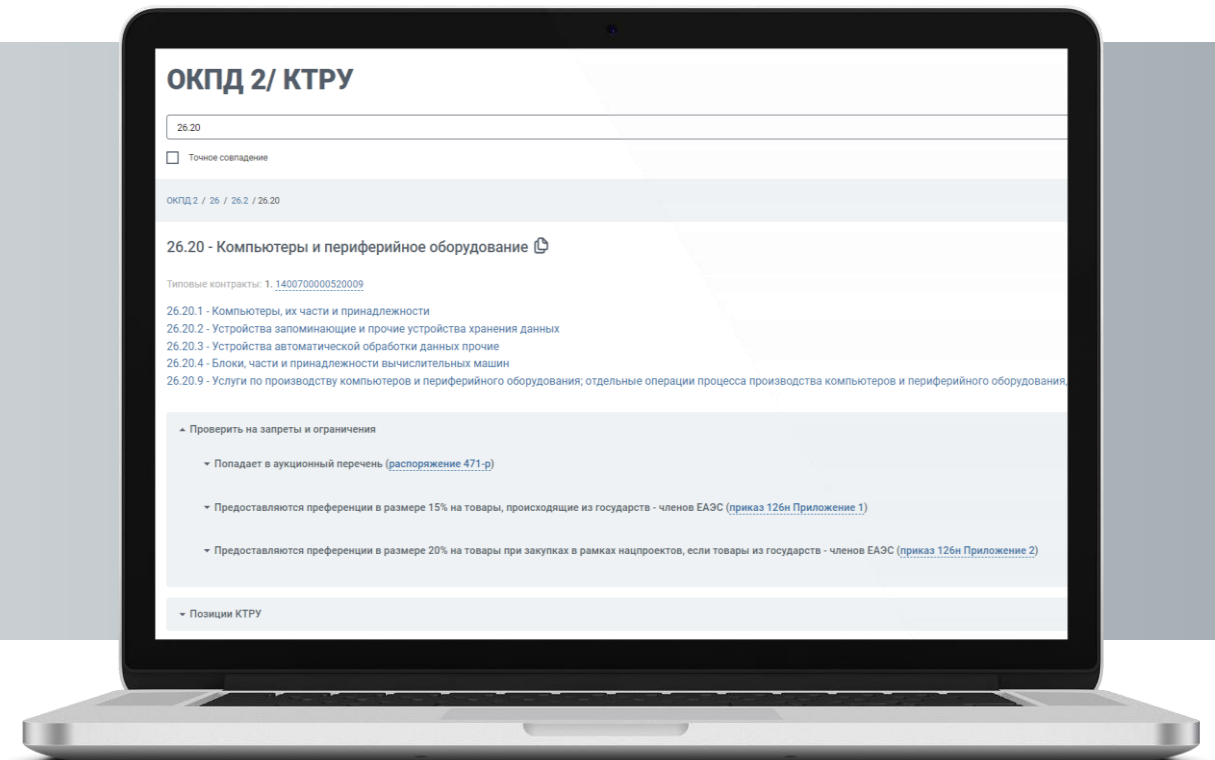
ОКПД 2/ КТРУ

26.20

Точное совпадение

ОКПД 2 / 26 / 26.2 / 26.20

26.20 - Компьютеры и периферийное оборудование

Типовые контракты: 1. 1400700000520009

26.20.1 - Компьютеры, их части и принадлежности
26.20.2 - Устройства запоминающие и прочие устройства хранения данных
26.20.3 - Устройства автоматической обработки данных прочие
26.20.4 - Блоки, части и принадлежности вычислительных машин
26.20.9 - Услуги по производству компьютеров и периферийного оборудования; отдельные операции процесса производства компьютеров и периферийного оборудования,

Проверить на запреты и ограничения

Попадает в аукционный перечень (распоряжение 471-р)

Предоставляются преференции в размере 15% на товары, происходящие из государств - членов ЕАЭС (приказ 126н Приложение 1)

Предоставляются преференции в размере 20% на товары при закупках в рамках нацпроектов, если товары из государств - членов ЕАЭС (приказ 126н Приложение 2)

Позиции КТРУ